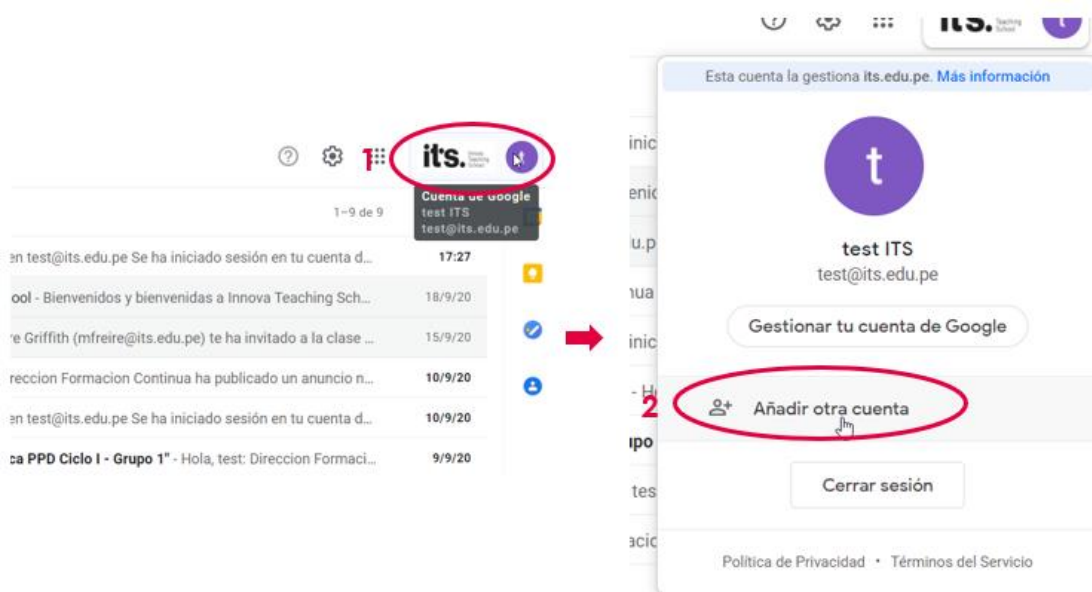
1 its. Cuenta de Google test ITS test@its.edu.pe

1–9 de 9

en test@its.edu.pe Se ha iniciado sesión en tu cuenta d... 17:27
ool - Bienvenidos y bienvenidas a Innova Teaching Sch... 18/9/20
'e Griffith (mfreire@its.edu.pe) te ha invitado a la clase ... 15/9/20
ireccion Formacion Continua ha publicado un anuncio n... 10/9/20
en test@its.edu.pe Se ha iniciado sesión en tu cuenta d... 10/9/20
ca PPD Ciclo I - Grupo 1" - Hola, test: Direccion Formaci... 9/9/20

its.

Esta cuenta la gestiona its.edu.pe. Más información

t

test ITS
test@its.edu.pe

Gestionar tu cuenta de Google

2 Añadir otra cuenta

Cerrar sesión

Política de Privacidad • Términos del Servicio